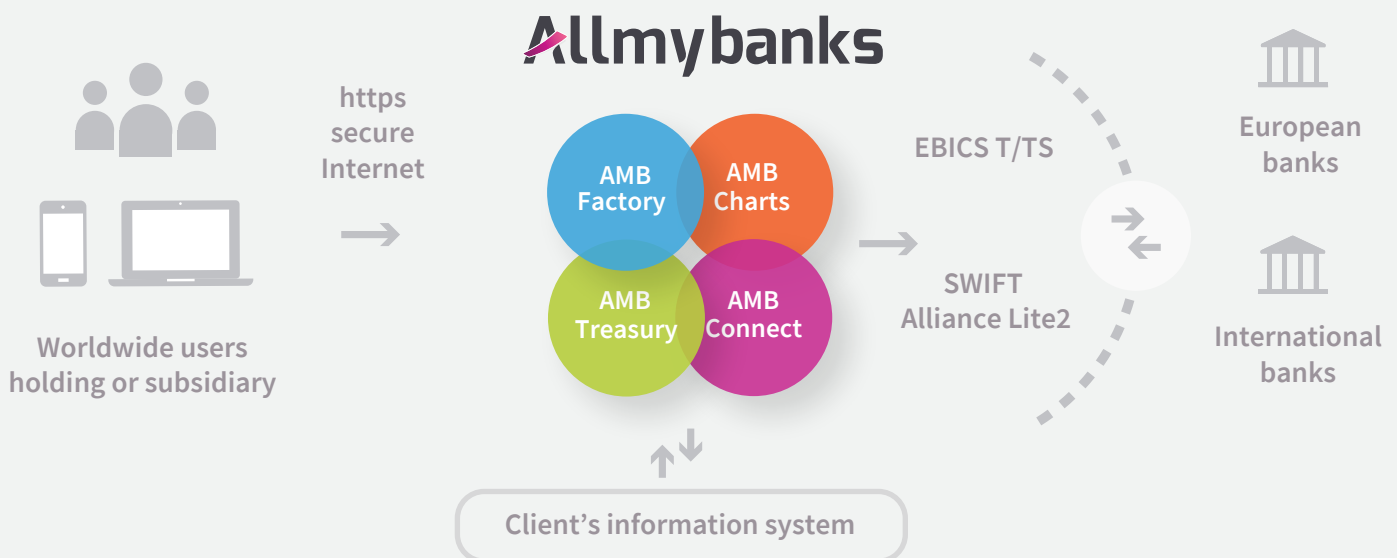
Allmybanks

Worldwide users holding or subsidiary

https secure Internet

AMB Factory

AMB Charts

AMB Treasury

AMB Connect

EBICS T/TS

SWIFT Alliance Lite2

European banks

International banks

Client's information system